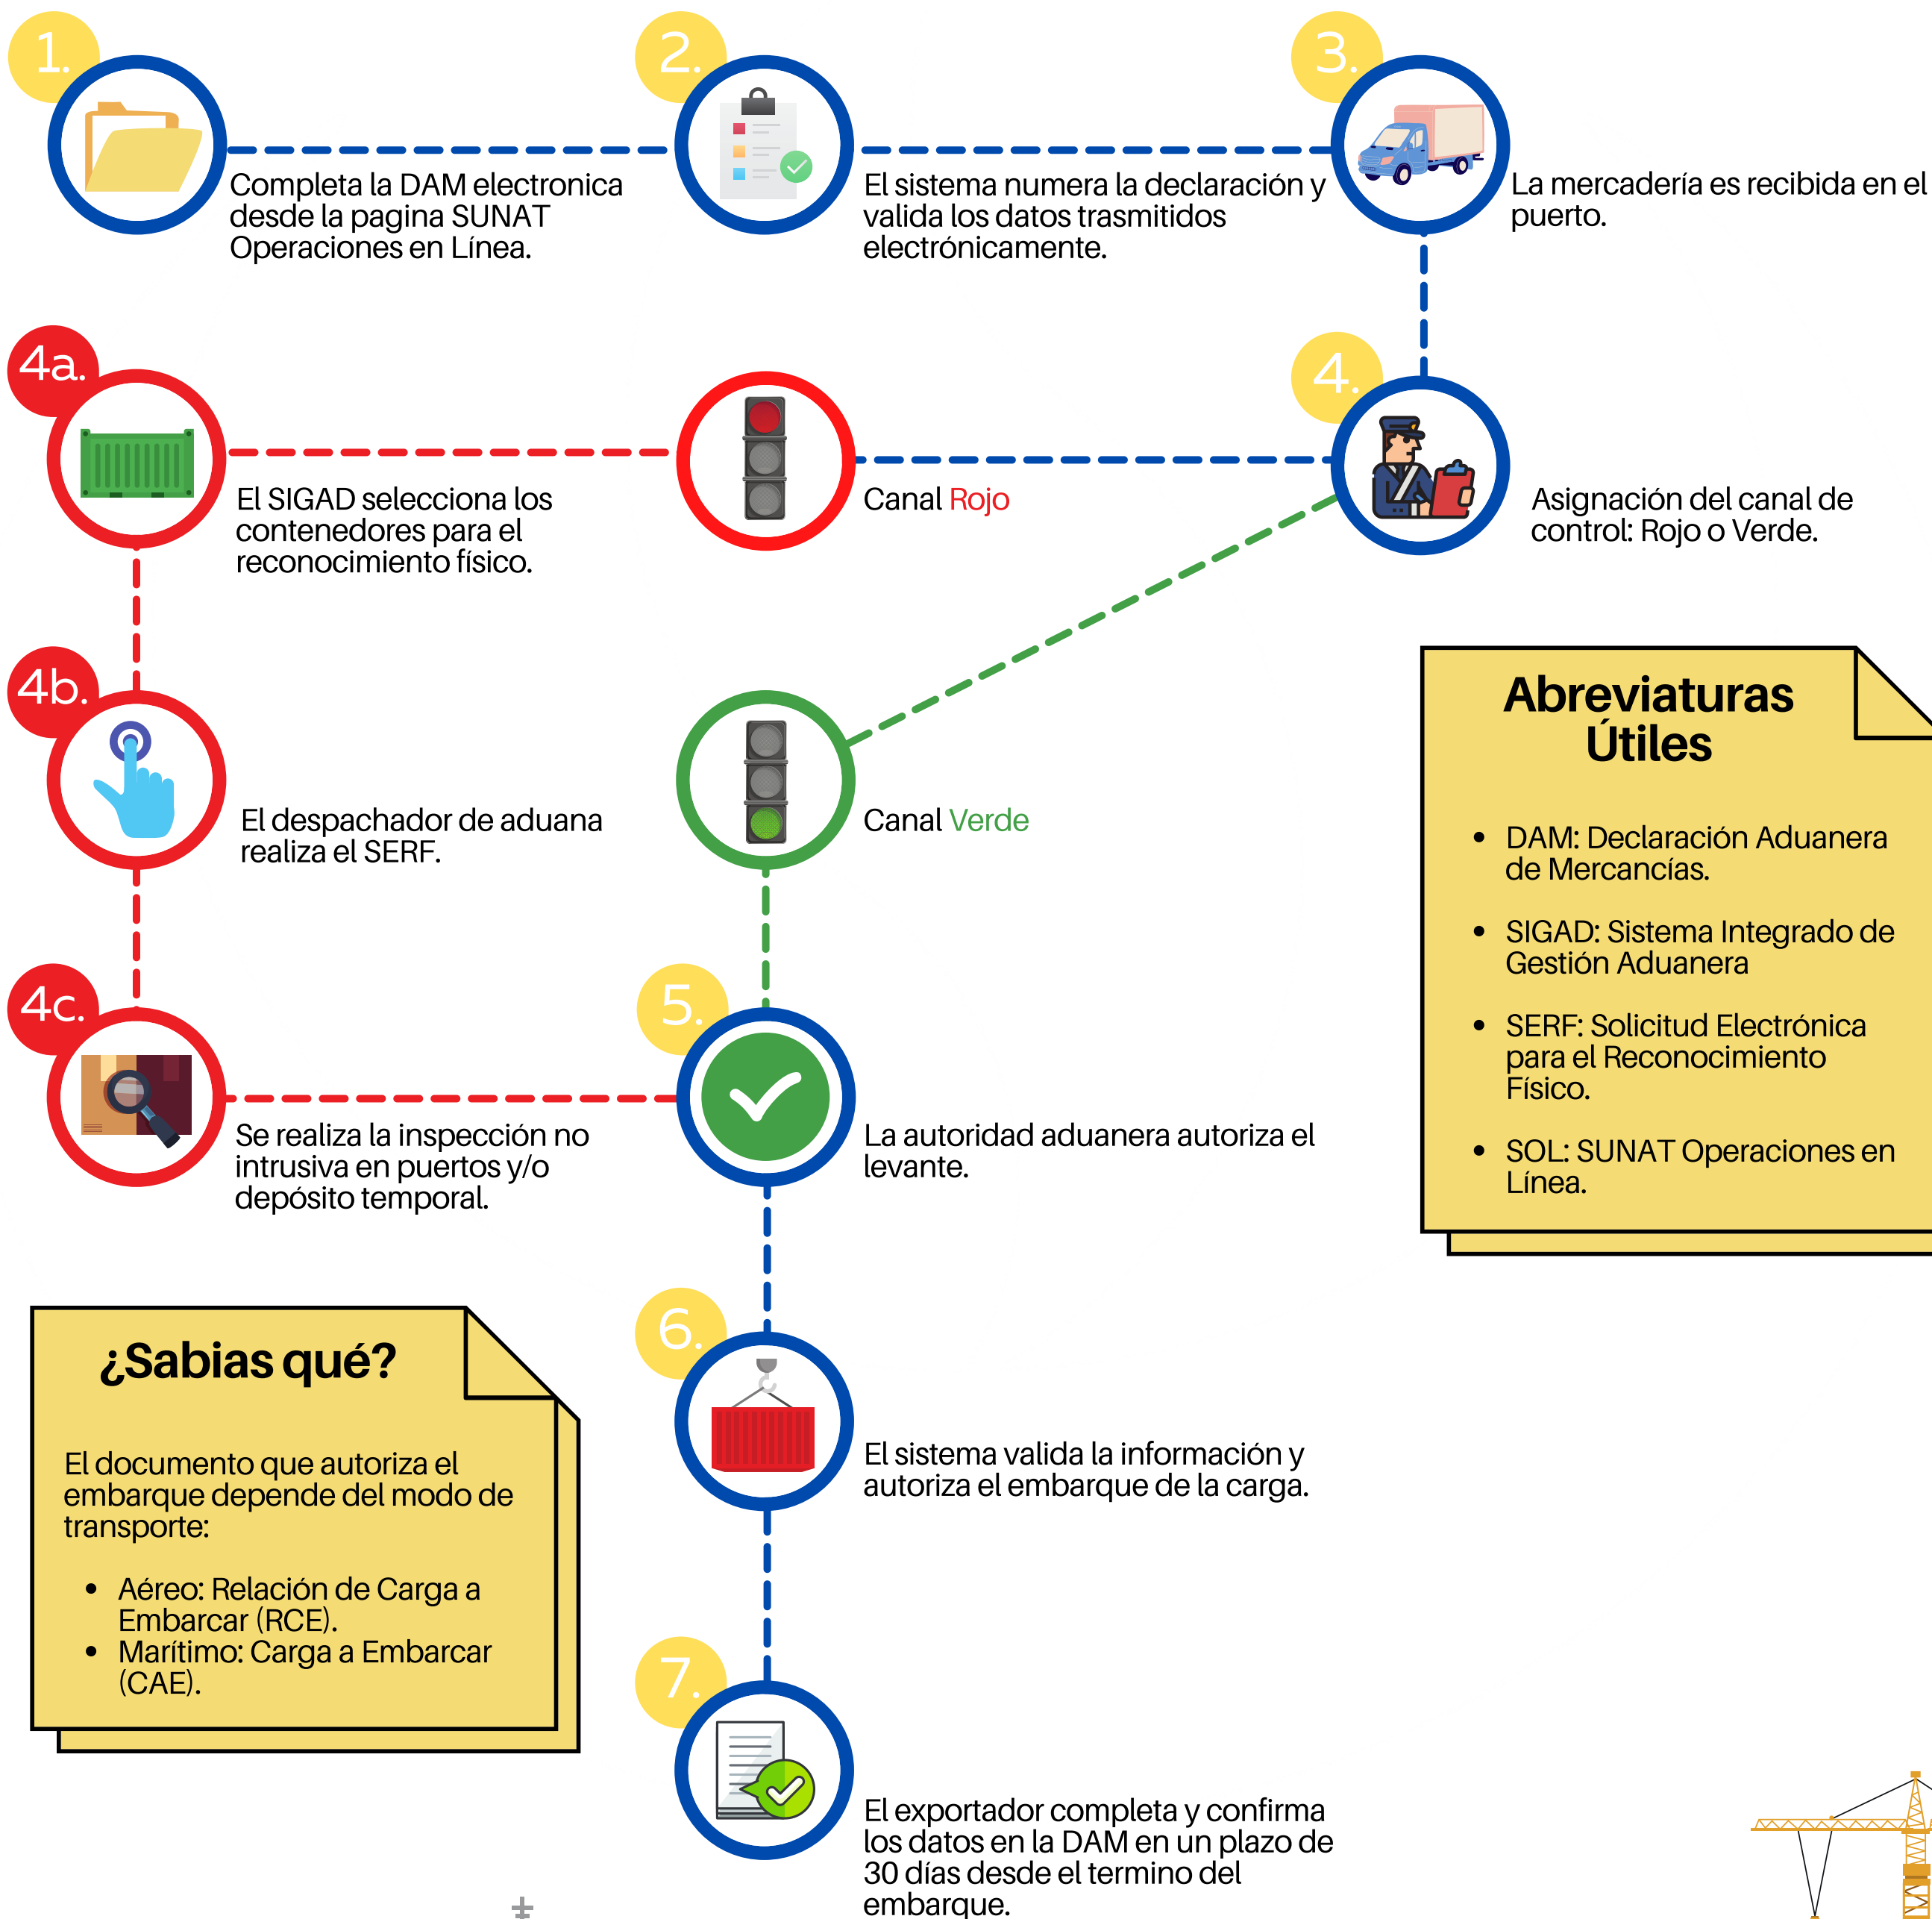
1.
Completa la DAM electronica desde la pagina SUNAT Operaciones en Línea.

2.
El sistema numera la declaración y valida los datos trasmitidos electrónicamente.

3.
La mercadería es recibida en el puerto.

4.
Asignación del canal de control: Rojo o Verde.

Canal Rojo

4a.
El SIGAD selecciona los contenedores para el reconocimiento físico.

4b.
El despachador de aduana realiza el SERF.

4c.
Se realiza la inspección no intrusiva en puertos y/o depósito temporal.

Canal Verde

5.
La autoridad aduanera autoriza el levante.

6.
El sistema valida la información y autoriza el embarque de la carga.

7.
El exportador completa y confirma los datos en la DAM en un plazo de 30 días desde el termino del embarque.

Abreviaturas Útiles

- DAM: Declaración Aduanera de Mercancías.
- SIGAD: Sistema Integrado de Gestión Aduanera
- SERF: Solicitud Electrónica para el Reconocimiento Físico.
- SOL: SUNAT Operaciones en Línea.

¿Sabias qué?

El documento que autoriza el embarque depende del modo de transporte:

- Aéreo: Relación de Carga a Embarcar (RCE).
- Marítimo: Carga a Embarcar (CAE).